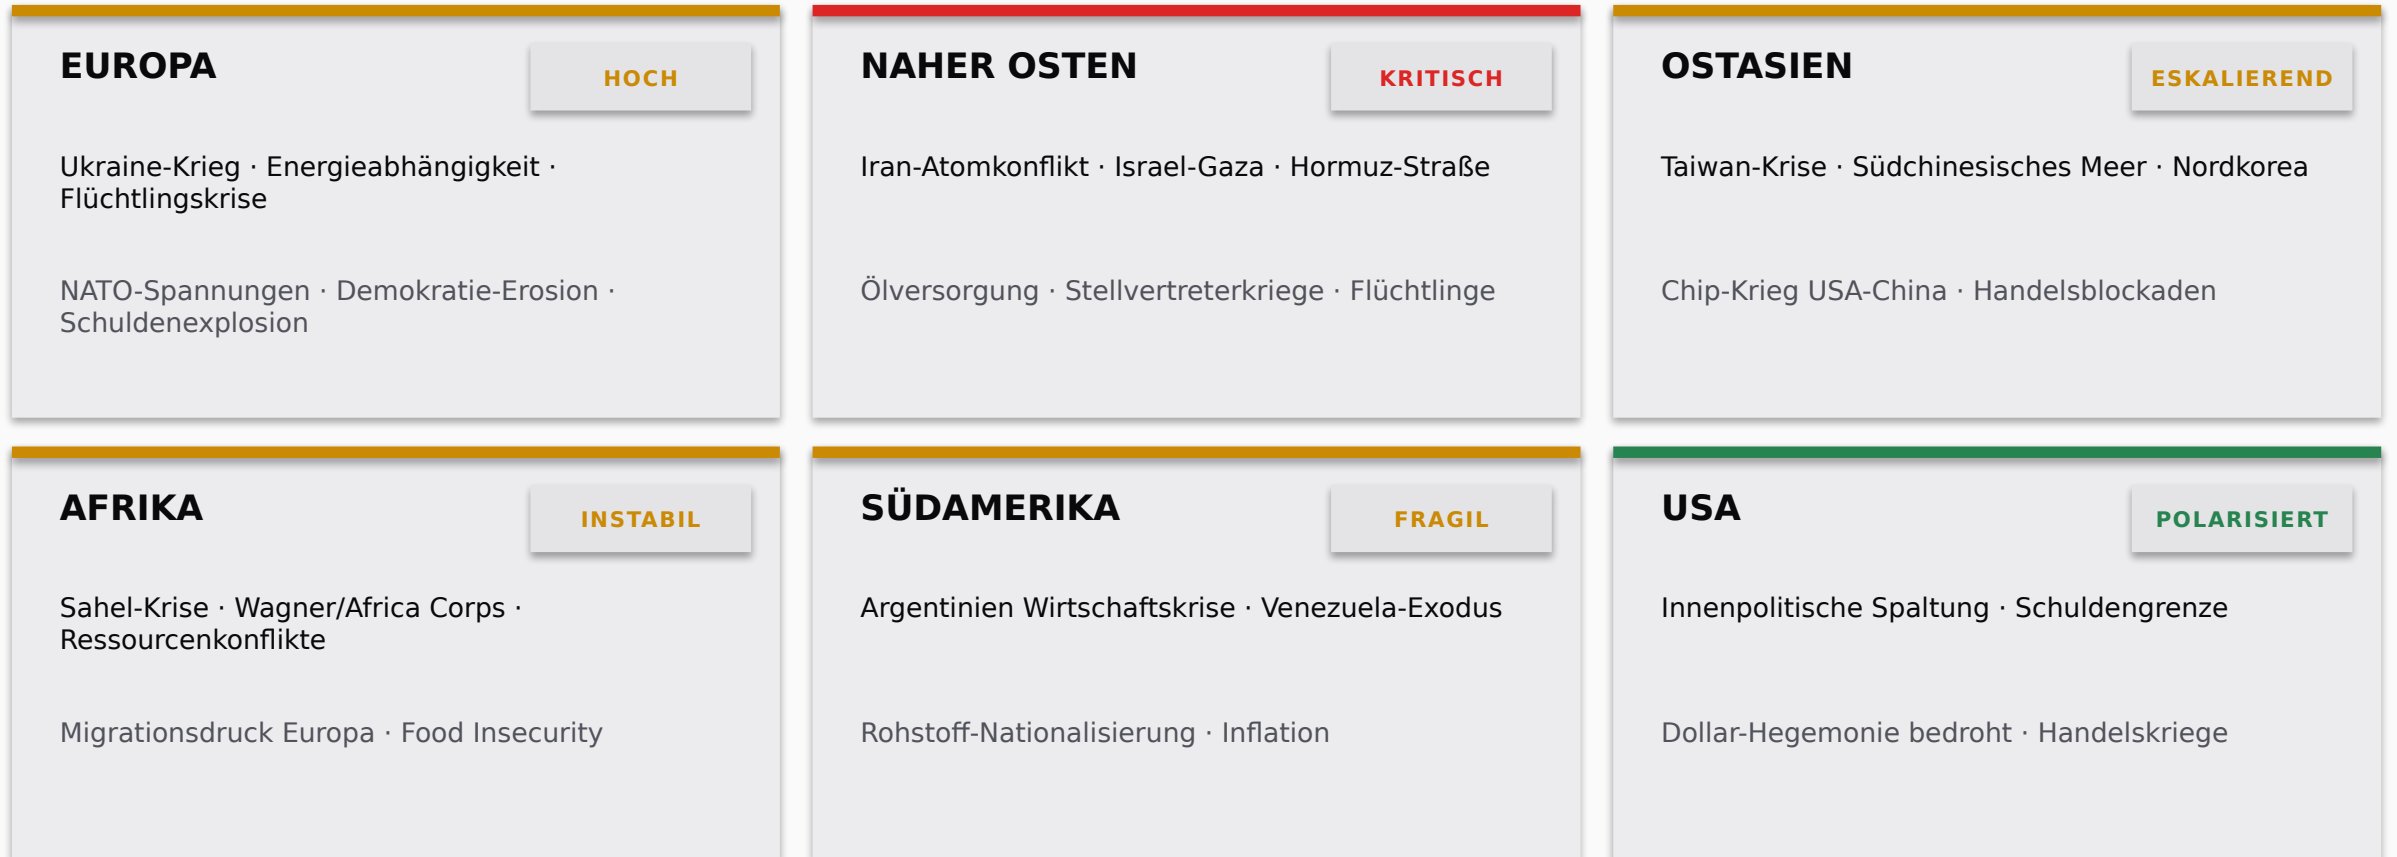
EUROPA

HOCH

Ukraine-Krieg · Energieabhängigkeit · Flüchtlingskrise

NATO-Spannungen · Demokratie-Erosion · Schuldenexplosion

NAHER OSTEN

KRITISCH

Iran-Atomkonflikt · Israel-Gaza · Hormuz-Straße

Ölversorgung · Stellvertreterkriege · Flüchtlinge

OSTASIEN

ESKALIEREND

Taiwan-Krise · Südchinesisches Meer · Nordkorea

Chip-Krieg USA-China · Handelsblockaden

AFRIKA

INSTABIL

Sahel-Krise · Wagner/Africa Corps · Ressourcenkonflikte

Migrationsdruck Europa · Food Insecurity

SÜDAMERIKA

FRAGIL

Argentinien Wirtschaftskrise · Venezuela-Exodus

Rohstoff-Nationalisierung · Inflation

USA

POLARISIERT

Innenpolitische Spaltung · Schuldengrenze

Dollar-Hegemonie bedroht · Handelskriege